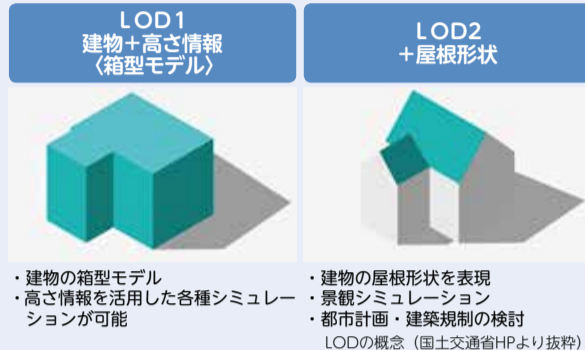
LOD1
建物＋高さ情報
〈箱型モデル〉

LOD2
＋屋根形状

・建物の箱型モデル
・高さ情報を活用した各種シミュレーションが可能

・建物の屋根形状を表現
・景観シミュレーション
・都市計画・建築規制の検討

LODの概念（国土交通省HPより抜粋）